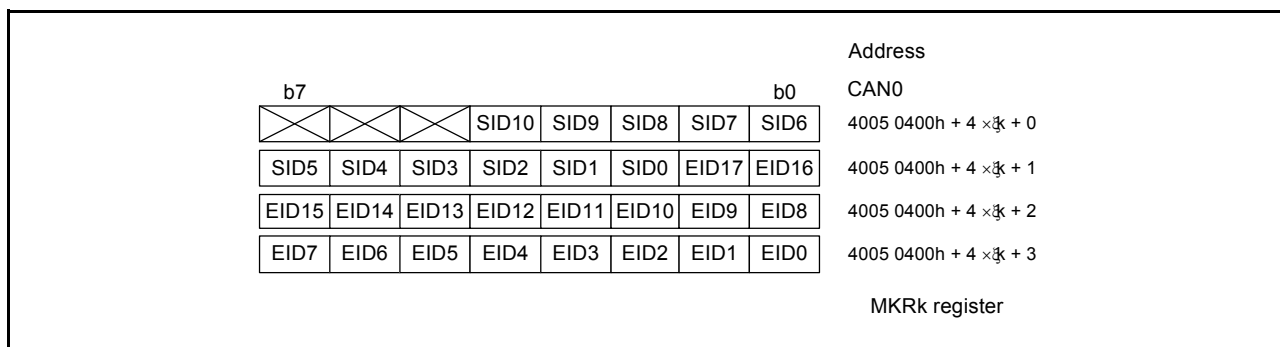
Address

b7 b0 CAN0

|  |  |  |  |  |  |  |  |  |
|---|---|---|---|---|---|---|---|---|
|  |  |  | SID10 | SID9 | SID8 | SID7 | SID6 | 4005 0400h + 4 × k + 0 |
| SID5 | SID4 | SID3 | SID2 | SID1 | SID0 | EID17 | EID16 | 4005 0400h + 4 × k + 1 |
| EID15 | EID14 | EID13 | EID12 | EID11 | EID10 | EID9 | EID8 | 4005 0400h + 4 × k + 2 |
| EID7 | EID6 | EID5 | EID4 | EID3 | EID2 | EID1 | EID0 | 4005 0400h + 4 × k + 3 |

MKRk register